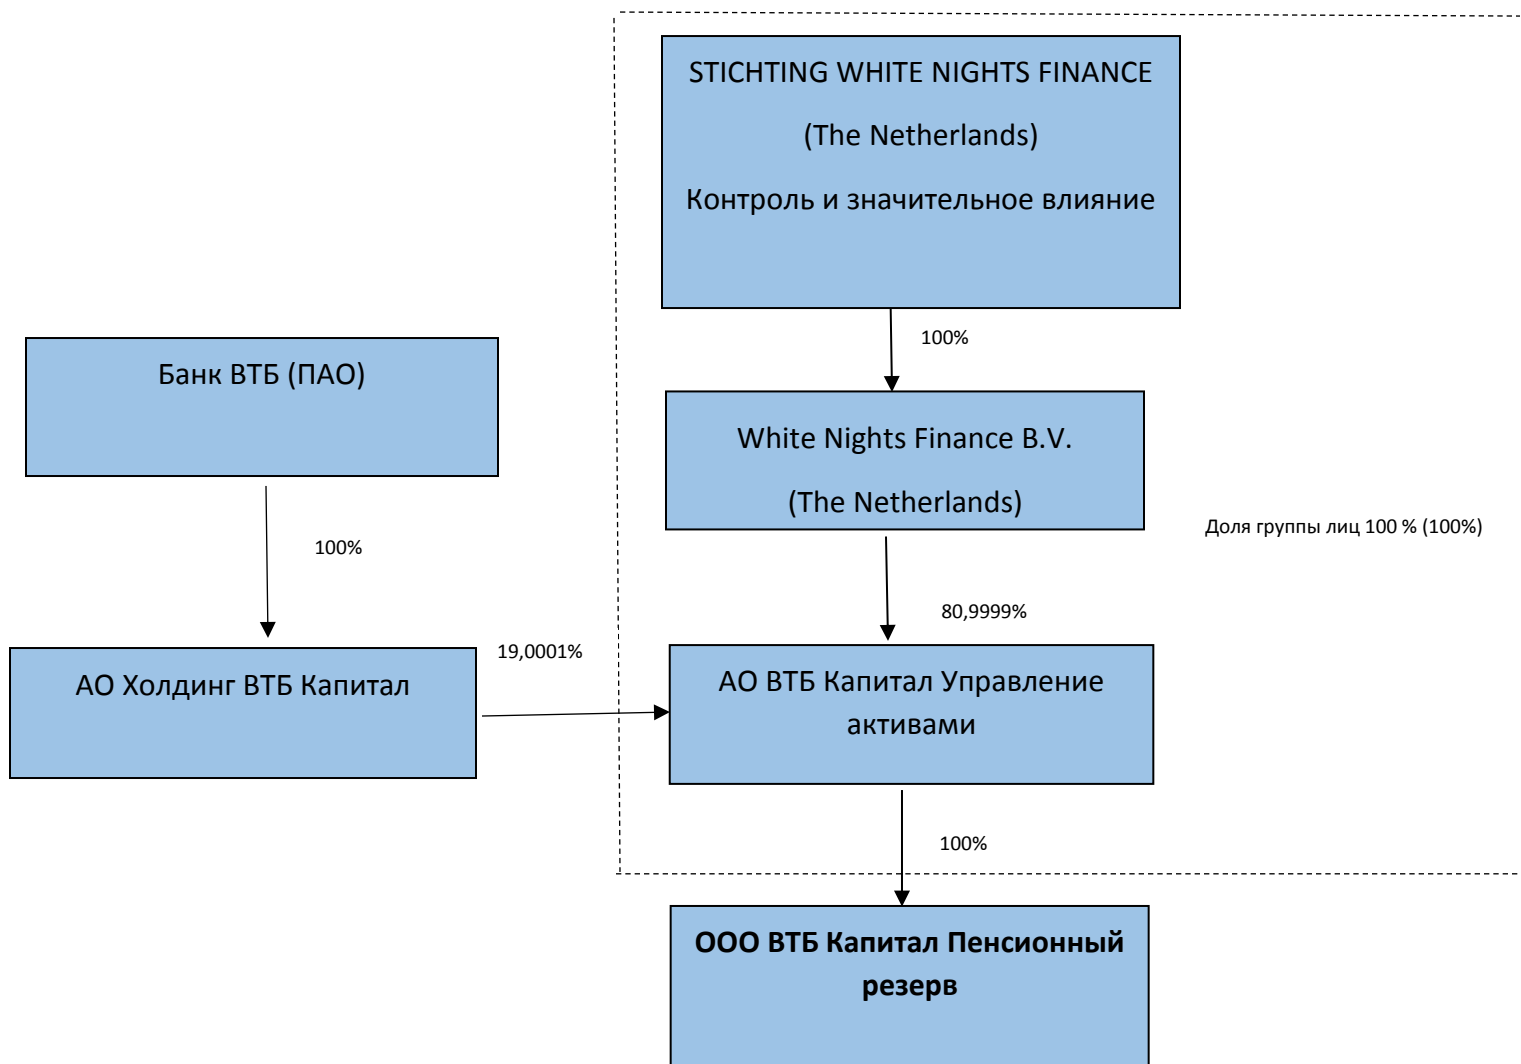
STICHTING WHITE NIGHTS FINANCE

(The Netherlands)

Контроль и значительное влияние

100%

Банк ВТБ (ПАО)

White Nights Finance B.V.

(The Netherlands)

Доля группы лиц 100 % (100%)

100%

80,9999%

19,0001%

АО Холдинг ВТБ Капитал

АО ВТБ Капитал Управление активами

100%

ООО ВТБ Капитал Пенсионный резерв